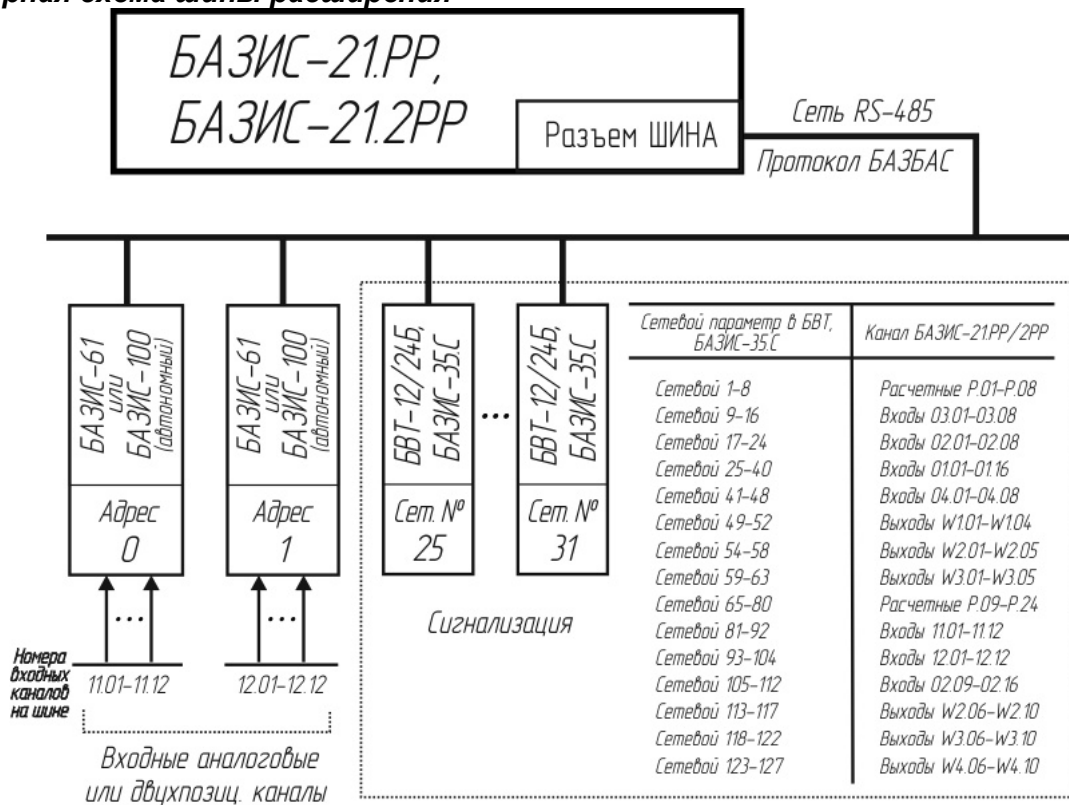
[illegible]

БАЗИС-21.РР,
БАЗИС-21.2РР

Разъем ШИНА

Сеть RS-485
Протокол БАЗБАС

БАЗИС-61 или БАЗИС-100 (автономный)
Адрес 0

БАЗИС-61 или БАЗИС-100 (автономный)
Адрес 1

БВТ-12/24Б, БАЗИС-35.С
Сет. № 25

...

БВТ-12/24Б, БАЗИС-35.С
Сет. № 31

| Сетевой параметр в БВТ, БАЗИС-35.С | Канал БАЗИС-21.РР/2РР |
|---|---|
| Сетевой 1-8 | Расчетные Р.01-Р.08 |
| Сетевой 9-16 | Входы 03.01-03.08 |
| Сетевой 17-24 | Входы 02.01-02.08 |
| Сетевой 25-40 | Входы 01.01-01.16 |
| Сетевой 41-48 | Входы 04.01-04.08 |
| Сетевой 49-52 | Выходы W1.01-W1.04 |
| Сетевой 54-58 | Выходы W2.01-W2.05 |
| Сетевой 59-63 | Выходы W3.01-W3.05 |
| Сетевой 65-80 | Расчетные Р.09-Р.24 |
| Сетевой 81-92 | Входы 11.01-11.12 |
| Сетевой 93-104 | Входы 12.01-12.12 |
| Сетевой 105-112 | Входы 02.09-02.16 |
| Сетевой 113-117 | Выходы W2.06-W2.10 |
| Сетевой 118-122 | Выходы W3.06-W3.10 |
| Сетевой 123-127 | Выходы W4.06-W4.10 |

Сигнализация

Номера входных каналов на шине

11.01-11.12

12.01-12.12

Входные аналоговые или двухпозиц. каналы